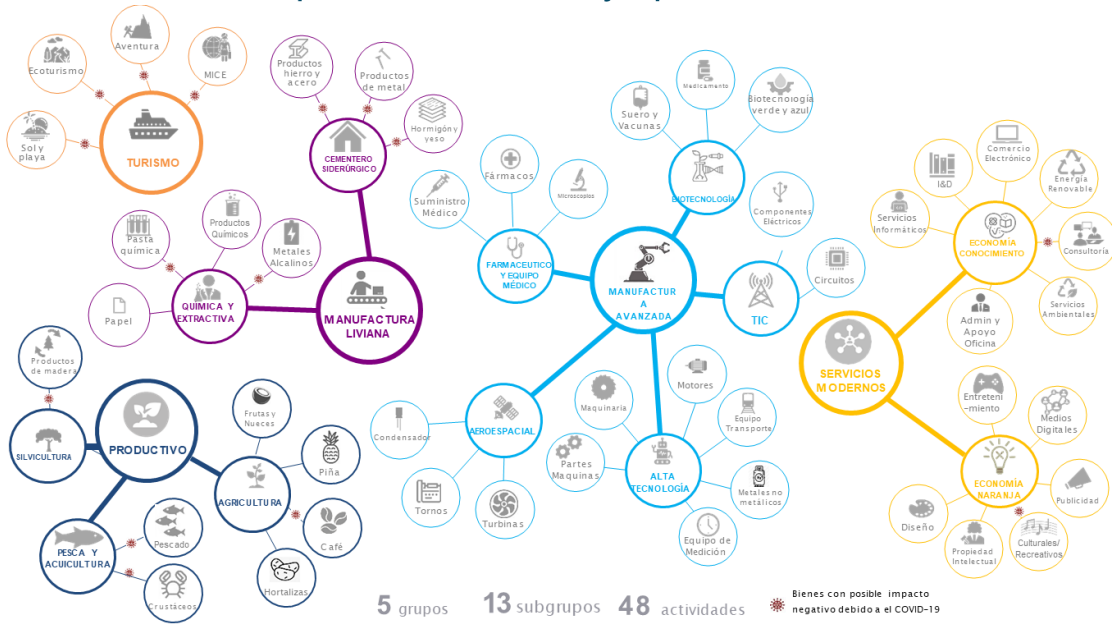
Aventura
Ecoturismo
MICE
Sol y playa
TURISMO
Productos hierro y acero
Productos de metal
Hormigón y yeso
CEMENTERO SIDERÚRGICO
Pasta química
Productos Químicos
Metales Alcalinos
Papel
QUIMICA Y EXTRACTIVA
MANUFACTURA LIVIANA
Productos de madera
SILVICULTURA
PRODUCTIVO
Frutas y Nueces
Piña
AGRICULTURA
Café
Hortalizas
Pescado
PESCA Y ACUICULTURA
Crustáceos
Suero y Vacunas
Medicamento
Biotecnología verde y azul
Fármacos
Microscopios
BIOTECNOLOGÍA
Suministro Médico
Componentes Eléctricos
FARMACEUTICO Y EQUIPO MÉDICO
MANUFACTURA AVANZADA
TIC
Circuitos
Motores
Maquinaria
Equipo Transporte
Condensador
AEROESPACIAL
Partes Maquinas
ALTA TECNOLOGÍA
Metales no metálicos
Tornos
Turbinas
Equipo de Medición
Comercio Electrónico
I&D
Energía Renovable
Servicios Informáticos
ECONOMÍA CONOCIMIENTO
Consultoría
Servicios Ambientales
Admin y Apoyo Oficina
SERVICIOS MODERNOS
Entreteni-miento
Medios Digitales
ECONOMÍA NARANJA
Publicidad
Diseño
Propiedad Intelectual
Culturales/ Recreativos
5 grupos 13 subgrupos 48 actividades
Bienes con posible impacto negativo debido a el COVID-19